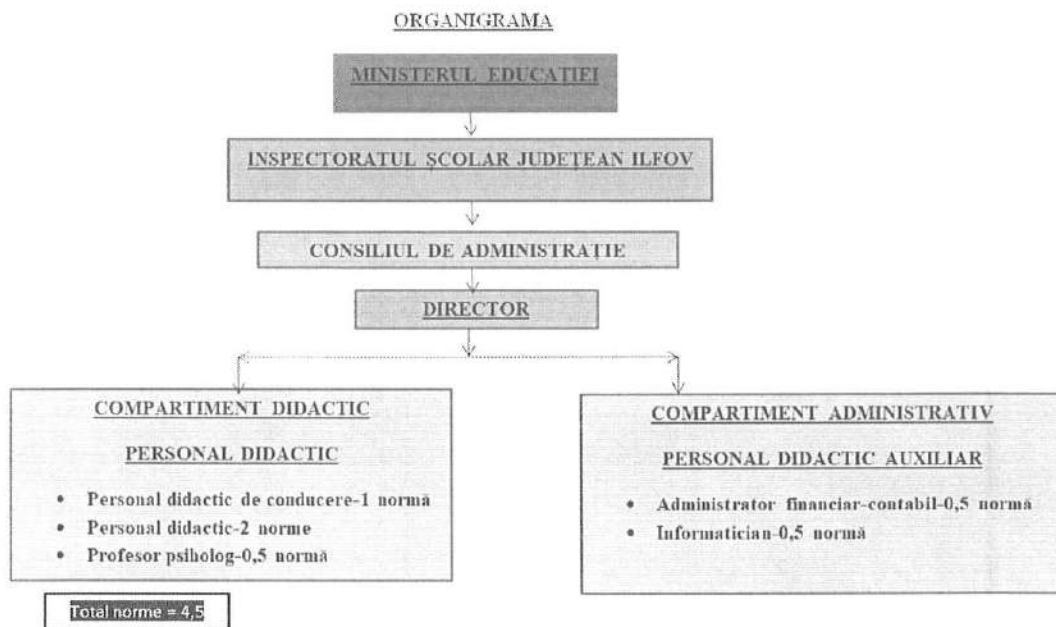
ORGANIGRAMA

MINISTERUL EDUCAȚIEI

INSPECTORATUL ȘCOLAR JUDEȚEAN ILFOV

CONSILIUL DE ADMINISTRAȚIE

DIRECTOR

COMPARTIMENT DIDACTIC

PERSONAL DIDACTIC

- Personal didactic de conducere-1 normă
- Personal didactic-2 norme
- Profesor psiholog-0,5 normă

COMPARTIMENT ADMINISTRATIV

PERSONAL DIDACTIC AUXILIAR

- Administrator financiar-contabil-0,5 normă
- Informatician-0,5 normă

Total norme = 4,5